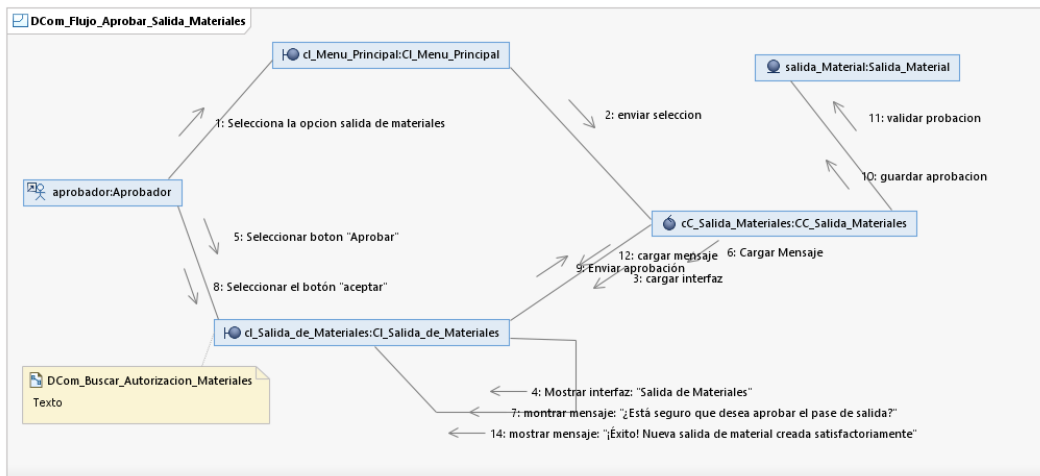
DCom_Flujo_Aprobar_Salida_Materiales

cl_Menu_Principal:Cl_Menu_Principal

salida_Material:Salida_Material

1: Selecciona la opcion salida de materiales

2: enviar seleccion

11: validar probacion

10: guardar aprobacion

aprobador:Aprobador

cC_Salida_Materiales:CC_Salida_Materiales

5: Seleccionar boton "Aprobar"

12: cargar mensaje
9: Enviar aprobación
3: cargar interfaz

6: Cargar Mensaje

8: Seleccionar el botón "aceptar"

cl_Salida_de_Materiales:Cl_Salida_de_Materiales

DCom_Buscar_Autorizacion_Materiales
Texto

4: Mostrar interfaz: "Salida de Materiales"

7: montrar mensaje: "¿Está seguro que desea aprobar el pase de salida?"

14: mostrar mensaje: "¡Éxito! Nueva salida de material creada satisfactoriamente"